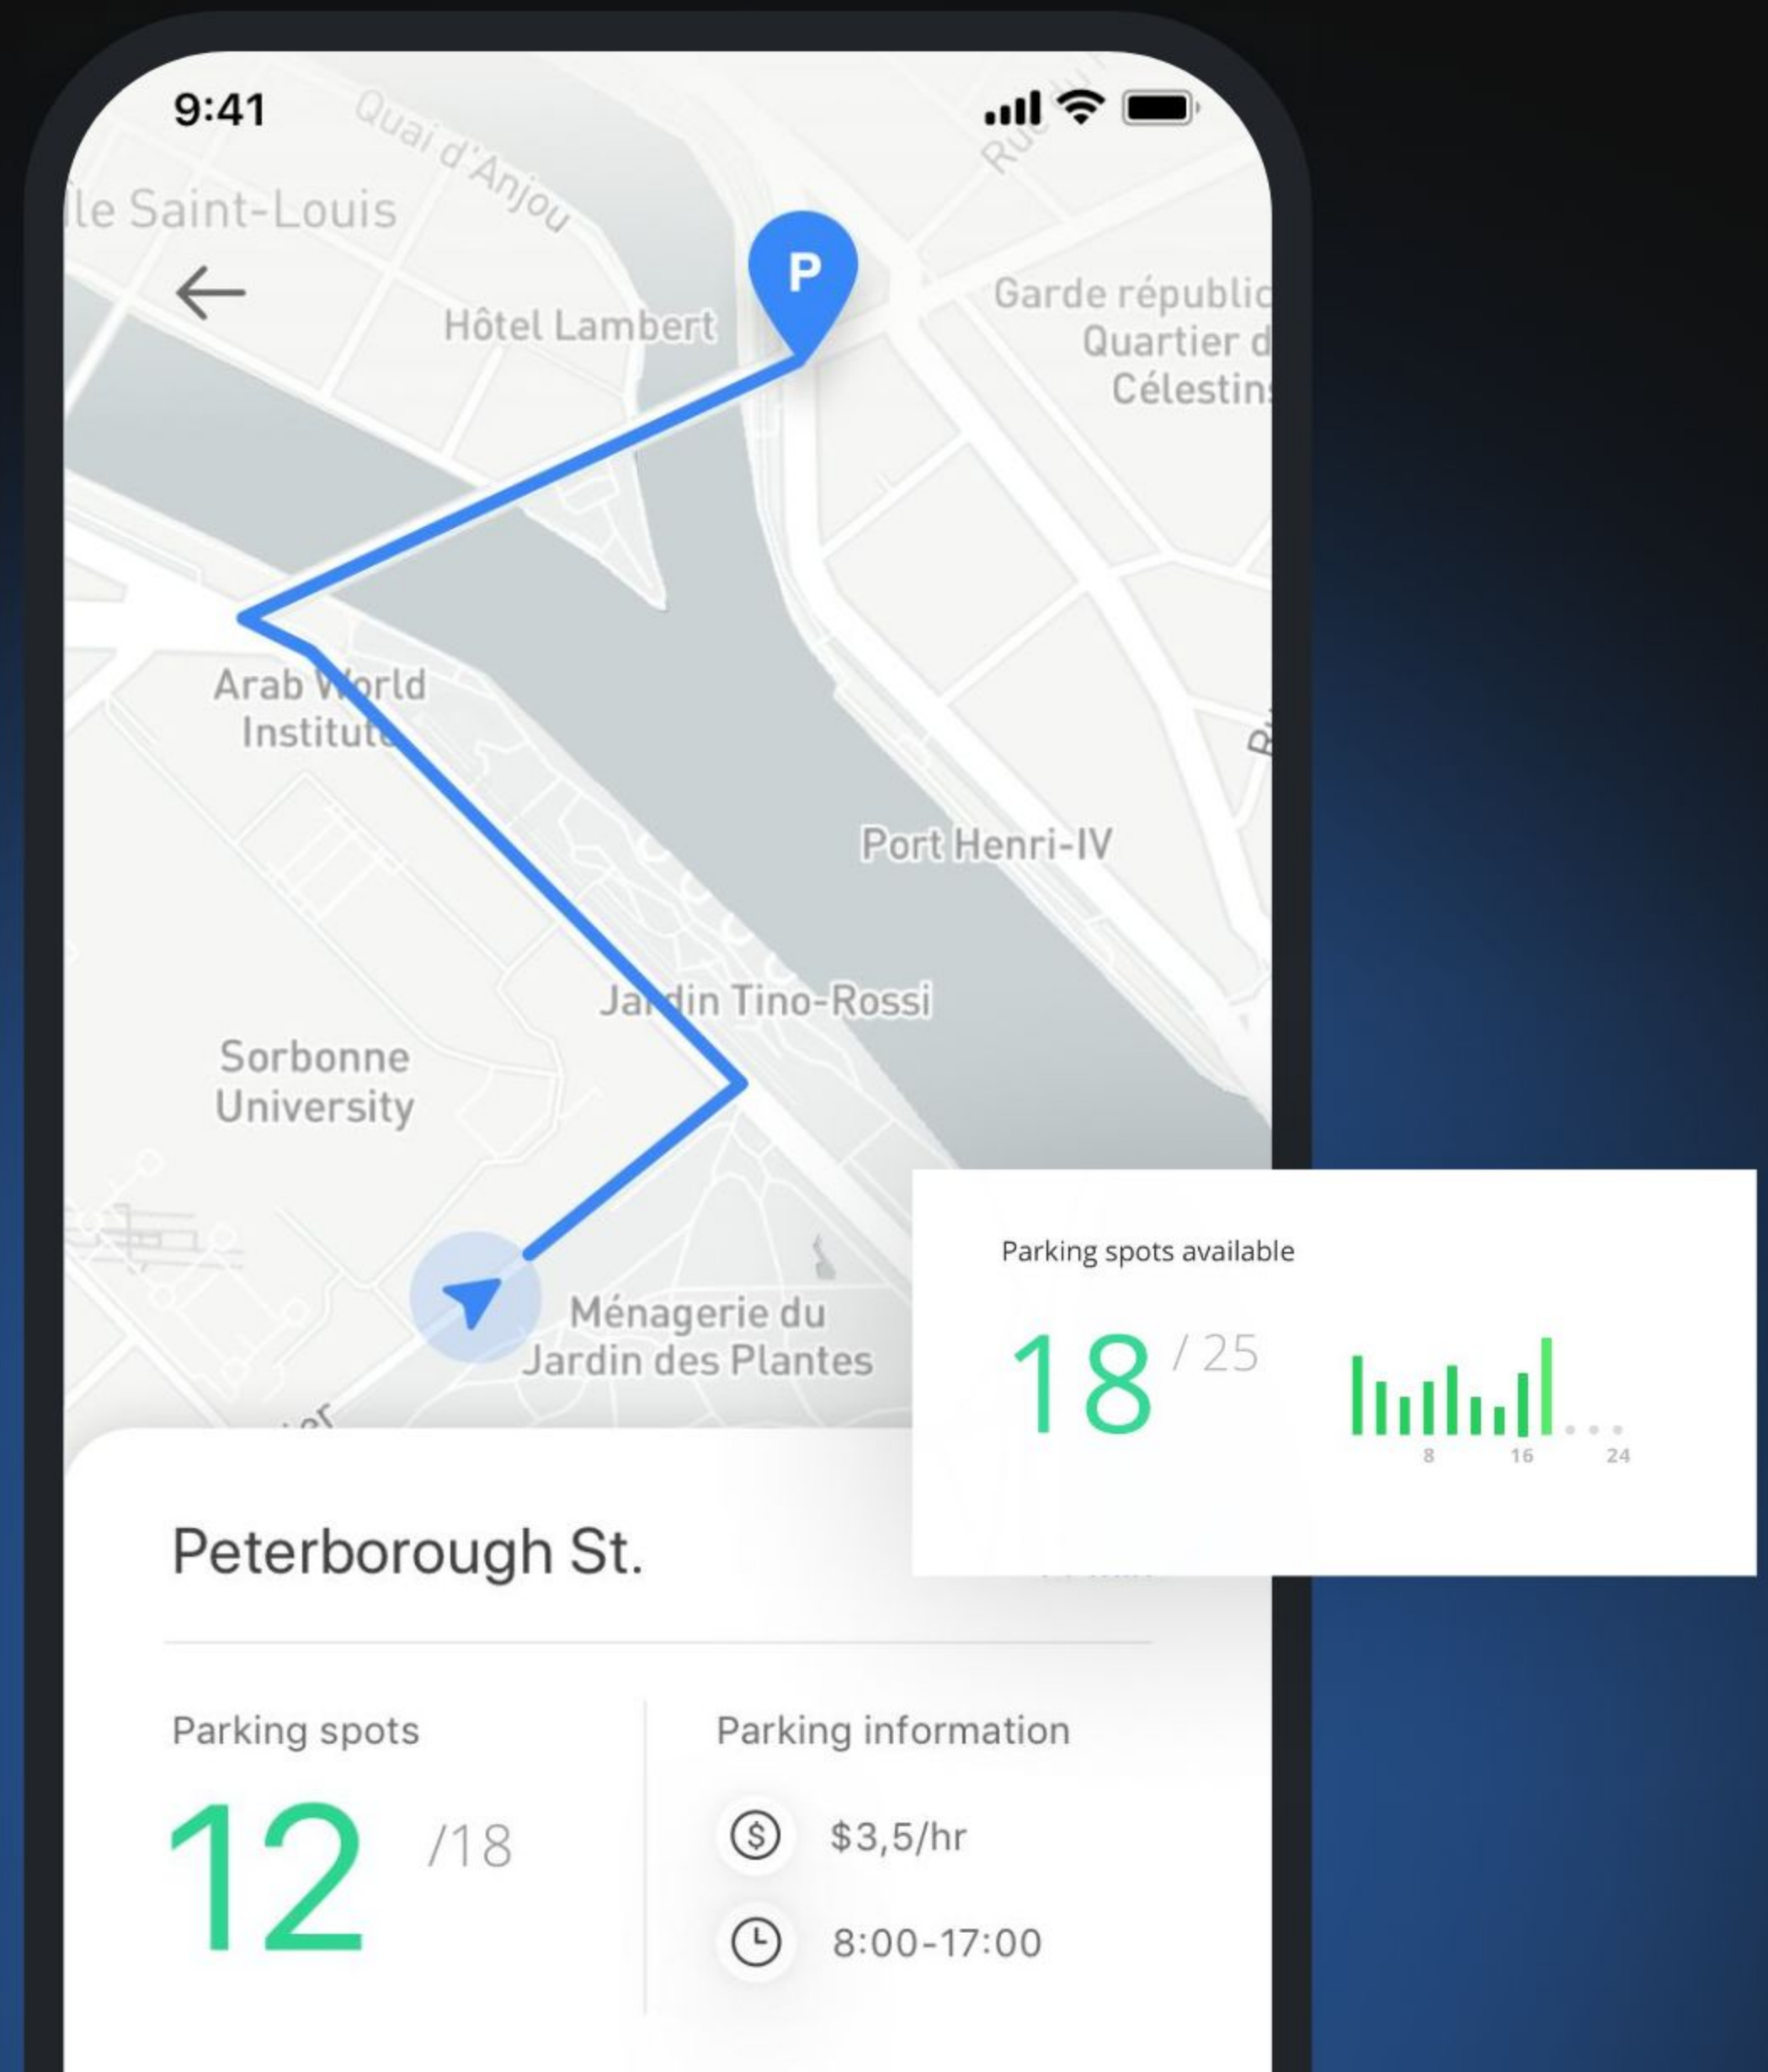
9:41

Quai d'Anjou

Rue

ile Saint-Louis

P

Hôtel Lambert

Garde républic
Quartier d
Célestin

Arab World
Institute

Port Henri-IV

Jardin Tino-Rossi

Sorbonne
University

Ménagerie du
Jardin des Plantes

Parking spots available

18 / 25

8 16 24

Peterborough St.

Parking spots

12 /18

Parking information

$3,5/hr

8:00-17:00